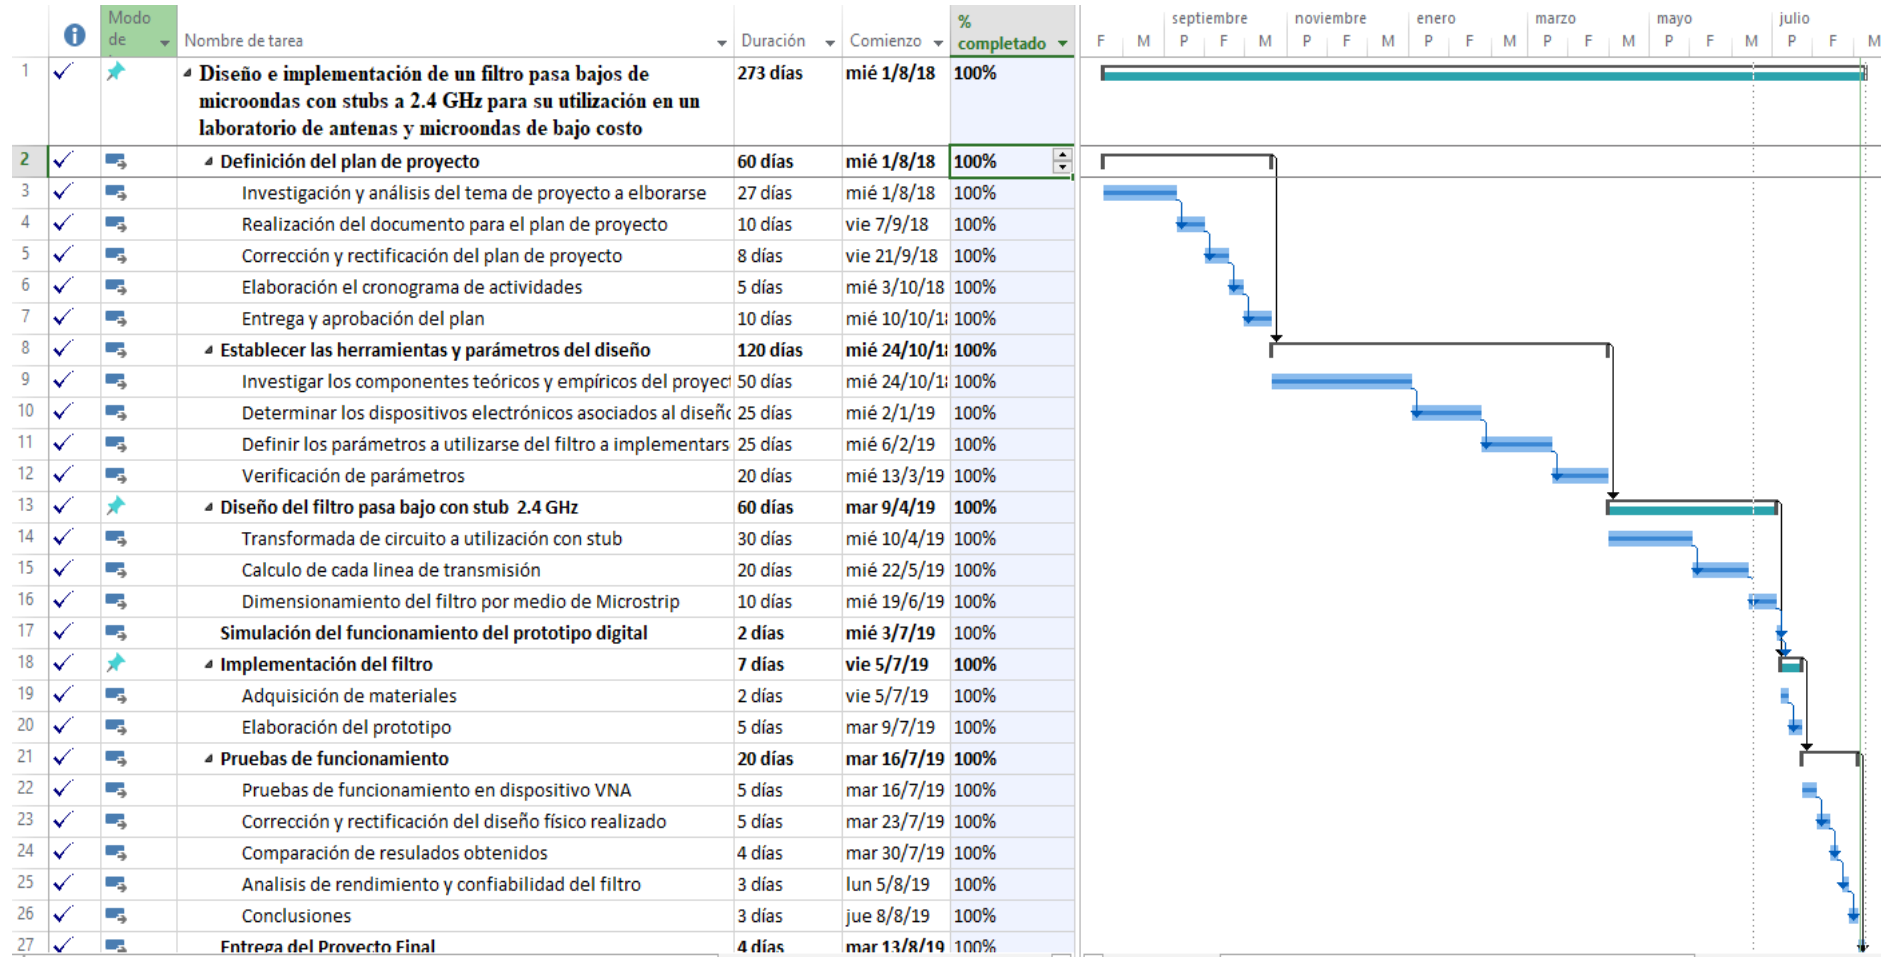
| | | Modo de | Nombre de tarea | Duración | Comienzo | % completado |
|---|---|---|---|---|---|---|
| 1 | ✓ | | Diseño e implementación de un filtro pasa bajos de microondas con stubs a 2.4 GHz para su utilización en un laboratorio de antenas y microondas de bajo costo | 273 días | mié 1/8/18 | 100% |
| 2 | ✓ | | Definición del plan de proyecto | 60 días | mié 1/8/18 | 100% |
| 3 | ✓ | | Investigación y análisis del tema de proyecto a elborarse | 27 días | mié 1/8/18 | 100% |
| 4 | ✓ | | Realización del documento para el plan de proyecto | 10 días | vie 7/9/18 | 100% |
| 5 | ✓ | | Corrección y rectificación del plan de proyecto | 8 días | vie 21/9/18 | 100% |
| 6 | ✓ | | Elaboración el cronograma de actividades | 5 días | mié 3/10/18 | 100% |
| 7 | ✓ | | Entrega y aprobación del plan | 10 días | mié 10/10/1 | 100% |
| 8 | ✓ | | Establecer las herramientas y parámetros del diseño | 120 días | mié 24/10/1 | 100% |
| 9 | ✓ | | Investigar los componentes teóricos y empíricos del proyect | 50 días | mié 24/10/1 | 100% |
| 10 | ✓ | | Determinar los dispositivos electrónicos asociados al diseñ | 25 días | mié 2/1/19 | 100% |
| 11 | ✓ | | Definir los parámetros a utilizarse del filtro a implementars | 25 días | mié 6/2/19 | 100% |
| 12 | ✓ | | Verificación de parámetros | 20 días | mié 13/3/19 | 100% |
| 13 | ✓ | | Diseño del filtro pasa bajo con stub 2.4 GHz | 60 días | mar 9/4/19 | 100% |
| 14 | ✓ | | Transformada de circuito a utilización con stub | 30 días | mié 10/4/19 | 100% |
| 15 | ✓ | | Calculo de cada linea de transmisión | 20 días | mié 22/5/19 | 100% |
| 16 | ✓ | | Dimensionamiento del filtro por medio de Microstrip | 10 días | mié 19/6/19 | 100% |
| 17 | ✓ | | Simulación del funcionamiento del prototipo digital | 2 días | mié 3/7/19 | 100% |
| 18 | ✓ | | Implementación del filtro | 7 días | vie 5/7/19 | 100% |
| 19 | ✓ | | Adquisición de materiales | 2 días | vie 5/7/19 | 100% |
| 20 | ✓ | | Elaboración del prototipo | 5 días | mar 9/7/19 | 100% |
| 21 | ✓ | | Pruebas de funcionamiento | 20 días | mar 16/7/19 | 100% |
| 22 | ✓ | | Pruebas de funcionamiento en dispositivo VNA | 5 días | mar 16/7/19 | 100% |
| 23 | ✓ | | Corrección y rectificación del diseño físico realizado | 5 días | mar 23/7/19 | 100% |
| 24 | ✓ | | Comparación de resulados obtenidos | 4 días | mar 30/7/19 | 100% |
| 25 | ✓ | | Analisis de rendimiento y confiabilidad del filtro | 3 días | lun 5/8/19 | 100% |
| 26 | ✓ | | Conclusiones | 3 días | jue 8/8/19 | 100% |
| 27 | ✓ | | Entrega del Proyecto Final | 4 días | mar 13/8/19 | 100% |

septiembre noviembre enero marzo mayo julio
F M P F M P F M P F M P F M P F M P F M